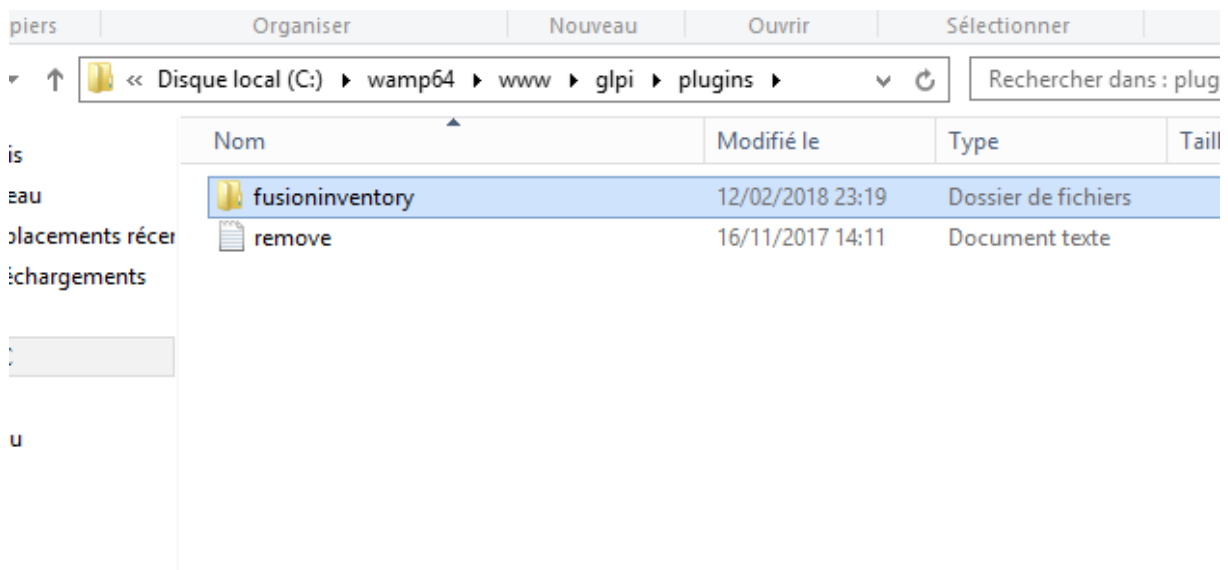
piers | Organiser | Nouveau | Ouvrir | Sélectionner

« Disque local (C:) ▸ wamp64 ▸ www ▸ glpi ▸ plugins ▸

Rechercher dans : plug

is
eau
placements récer
échargements
:
u

| Nom | Modifié le | Type | Taill |
|---|---|---|---|
| fusioninventory | 12/02/2018 23:19 | Dossier de fichiers | |
| remove | 16/11/2017 14:11 | Document texte | |